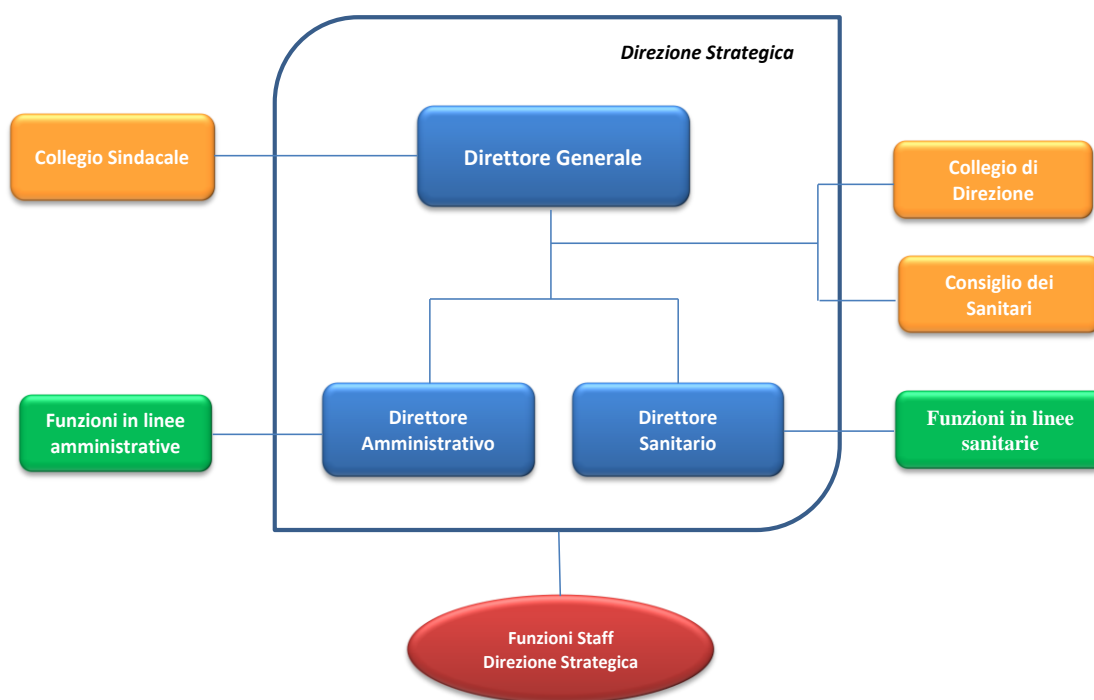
Direzione Strategica

Collegio Sindacale

Direttore Generale

Collegio di Direzione

Consiglio dei Sanitari

Funzioni in linee amministrative

Direttore Amministrativo

Direttore Sanitario

Funzioni in linee sanitarie

Funzioni Staff Direzione Strategica